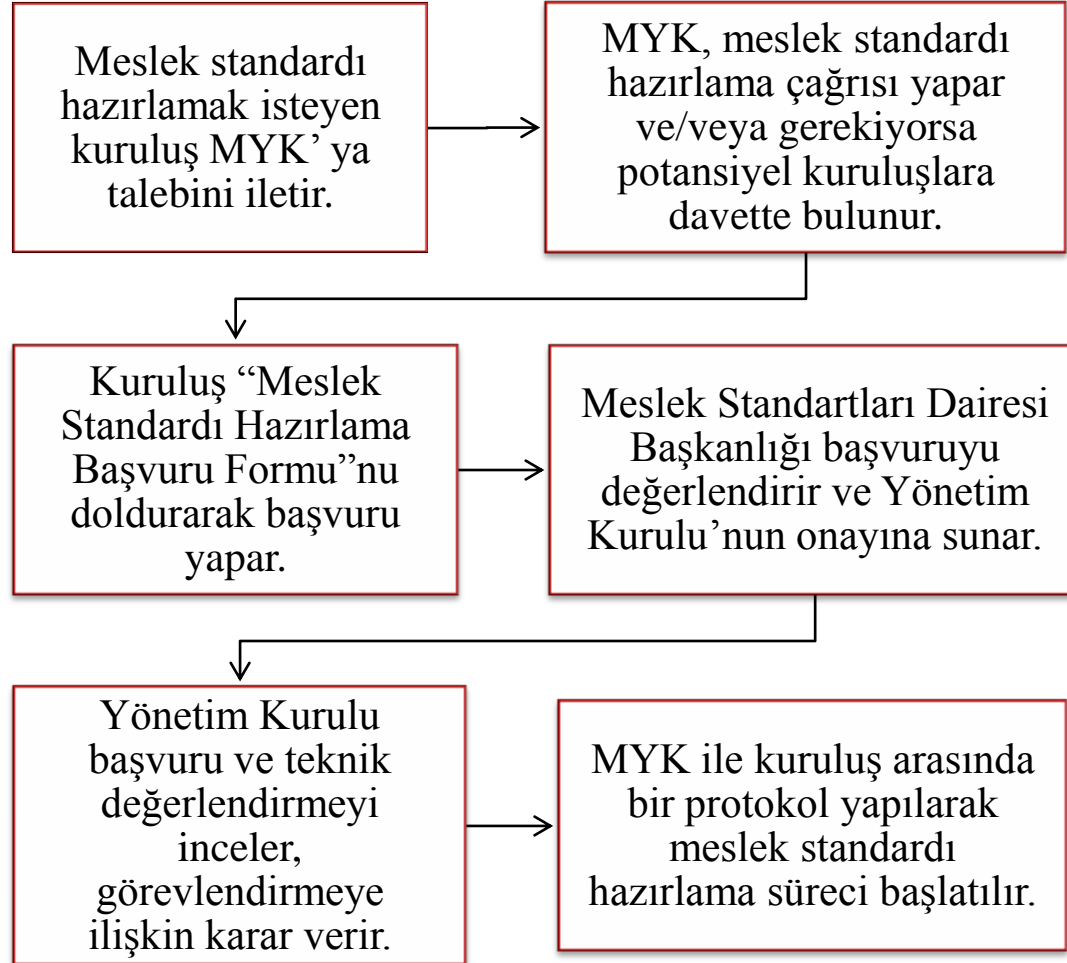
Meslek standardı hazırlamak isteyen kuruluş MYK’ ya talebini iletir.

MYK, meslek standardı hazırlama çağrısı yapar ve/veya gerekiyorsa potansiyel kuruluşlara davette bulunur.

Kuruluş “Meslek Standardı Hazırlama Başvuru Formu”nu doldurarak başvuru yapar.

Meslek Standartları Dairesi Başkanlığı başvuruyu değerlendirir ve Yönetim Kurulu’nun onayına sunar.

Yönetim Kurulu başvuru ve teknik değerlendirmeyi inceler, görevlendirmeye ilişkin karar verir.

MYK ile kuruluş arasında bir protokol yapılarak meslek standardı hazırlama süreci başlatılır.